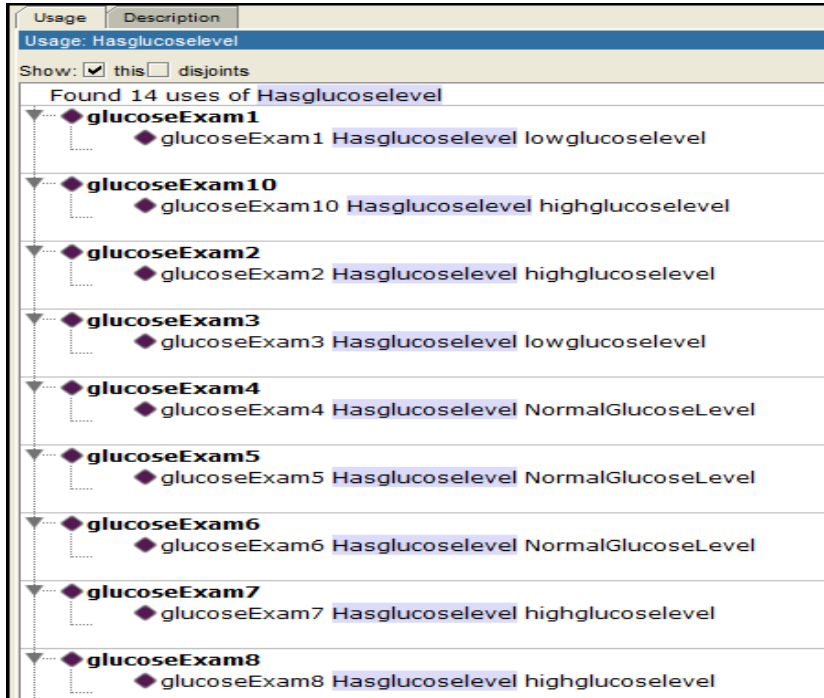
Usage | Description

Usage: Hasglucoselevel

Show: ☑ this ☐ disjoints

Found 14 uses of Hasglucoselevel

glucoseExam1
glucoseExam1 Hasglucoselevel lowglucoselevel

glucoseExam10
glucoseExam10 Hasglucoselevel highglucoselevel

glucoseExam2
glucoseExam2 Hasglucoselevel highglucoselevel

glucoseExam3
glucoseExam3 Hasglucoselevel lowglucoselevel

glucoseExam4
glucoseExam4 Hasglucoselevel NormalGlucoseLevel

glucoseExam5
glucoseExam5 Hasglucoselevel NormalGlucoseLevel

glucoseExam6
glucoseExam6 Hasglucoselevel NormalGlucoseLevel

glucoseExam7
glucoseExam7 Hasglucoselevel highglucoselevel

glucoseExam8
glucoseExam8 Hasglucoselevel highglucoselevel